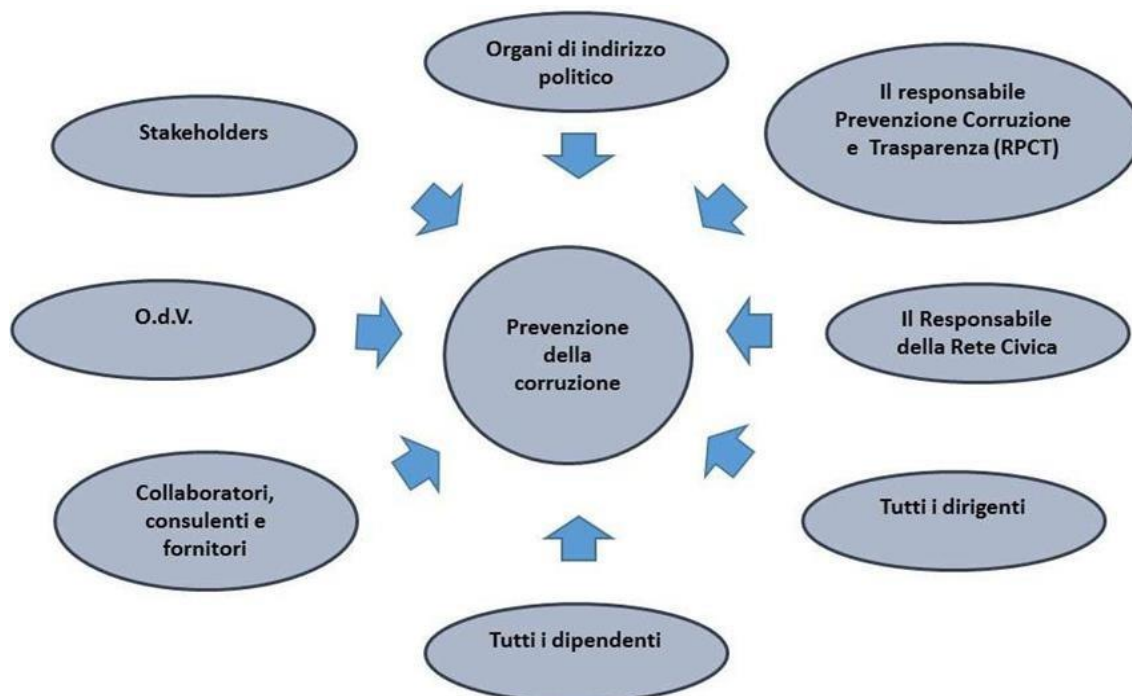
Organi di indirizzo politico

Stakeholders

Il responsabile Prevenzione Corruzione e Trasparenza (RPCT)

O.d.V.

Prevenzione della corruzione

Il Responsabile della Rete Civica

Collaboratori, consulenti e fornitori

Tutti i dirigenti

Tutti i dipendenti